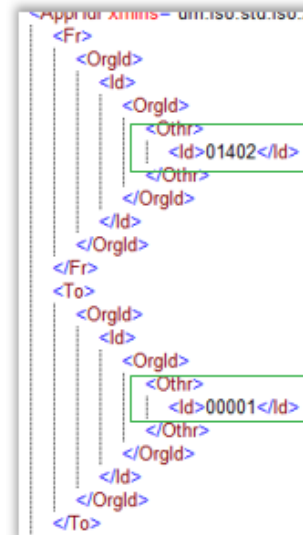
<AppHdr xmlns="urn:iso:std:iso:
<Fr>
<OrgId>
<Id>
<OrgId>
<Othr>
<Id>01402</Id>
</Othr>
</OrgId>
</Id>
</OrgId>
</Fr>
<To>
<OrgId>
<Id>
<OrgId>
<Othr>
<Id>00001</Id>
</Othr>
</OrgId>
</Id>
</OrgId>
</To>